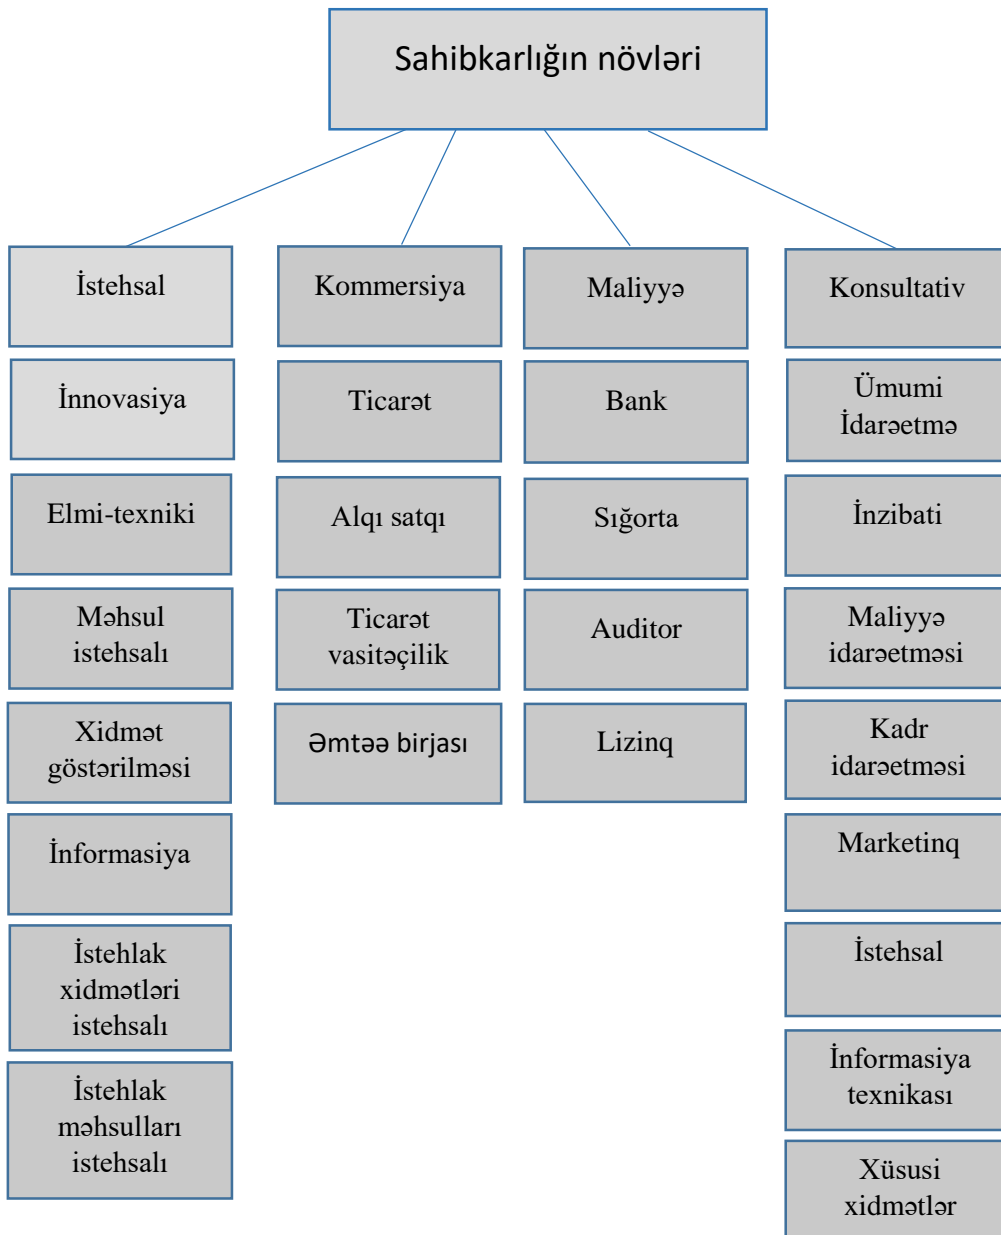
Sahibkarlığın növləri

İstehsal

İnnovasiya

Elmi-texniki

Məhsul istehsalı

Xidmət göstərilməsi

İnformasiya

İstehlak xidmətləri istehsalı

İstehlak məhsulları istehsalı

Kommersiya

Ticarət

Alqı satqı

Ticarət vasitəçilik

Əmtəə birjası

Maliyyə

Bank

Sığorta

Auditor

Lizinq

Konsultativ

Ümumi İdarəetmə

İnzibati

Maliyyə idarəetməsi

Kadr idarəetməsi

Marketinq

İstehsal

İnformasiya texnikası

Xüsusi xidmətlər